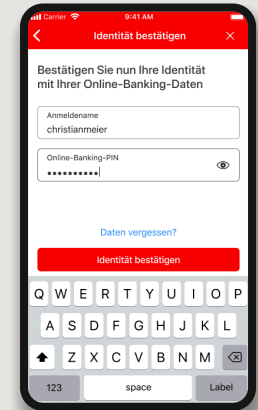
Carrier 9:41 AM

Identität bestätigen

Bestätigen Sie nun Ihre Identität mit Ihrer Online-Banking-Daten

Anmeldename
christianmeier

Online-Banking-PIN
••••••••••

Daten vergessen?

Identität bestätigen

Q W E R T Y U I O P
A S D F G H J K L
Z X C V B N M
123 space Label